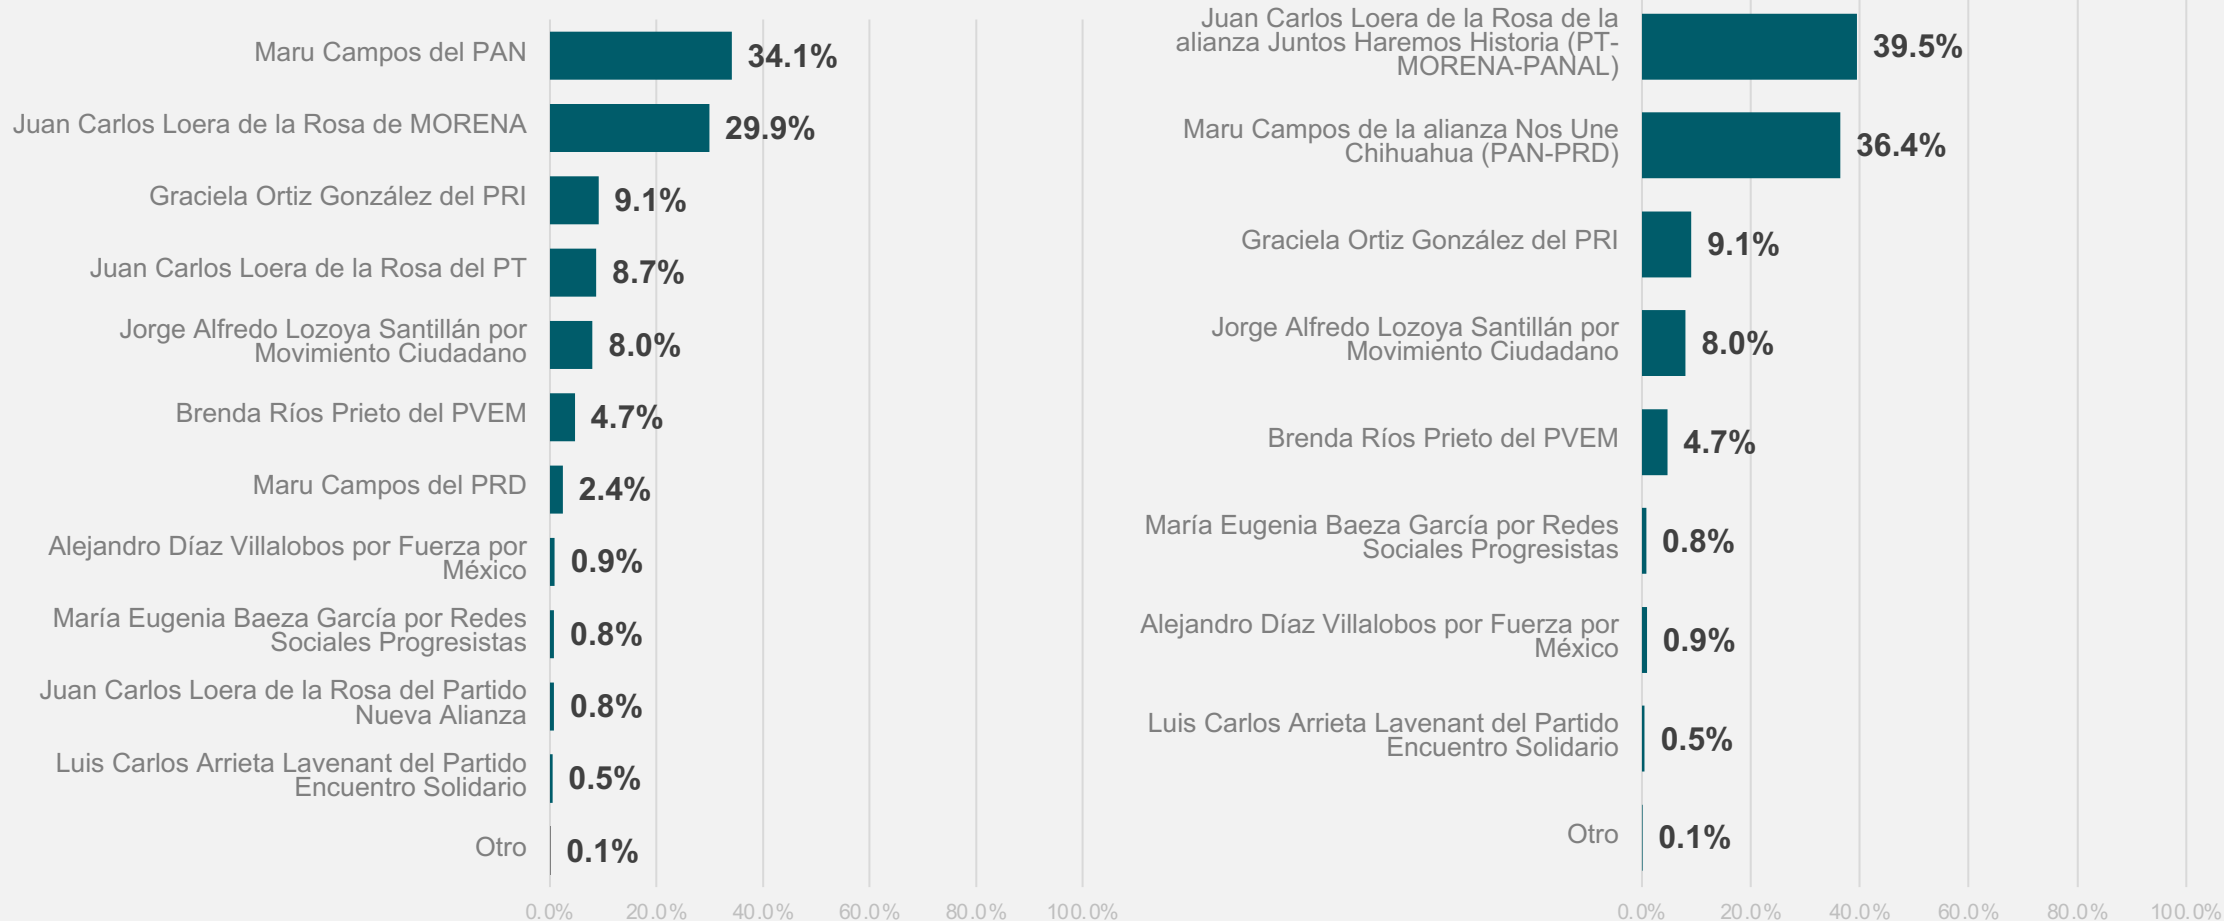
Maru Campos del PAN 34.1%
Juan Carlos Loera de la Rosa de MORENA 29.9%
Graciela Ortiz González del PRI 9.1%
Juan Carlos Loera de la Rosa del PT 8.7%
Jorge Alfredo Lozoya Santillán por Movimiento Ciudadano 8.0%
Brenda Ríos Prieto del PVEM 4.7%
Maru Campos del PRD 2.4%
Alejandro Díaz Villalobos por Fuerza por México 0.9%
María Eugenia Baeza García por Redes Sociales Progresistas 0.8%
Juan Carlos Loera de la Rosa del Partido Nueva Alianza 0.8%
Luis Carlos Arrieta Lavenant del Partido Encuentro Solidario 0.5%
Otro 0.1%

0.0% 20.0% 40.0% 60.0% 80.0% 100.0%

Juan Carlos Loera de la Rosa de la alianza Juntos Haremos Historia (PT-MORENA-PANAL) 39.5%
Maru Campos de la alianza Nos Une Chihuahua (PAN-PRD) 36.4%
Graciela Ortiz González del PRI 9.1%
Jorge Alfredo Lozoya Santillán por Movimiento Ciudadano 8.0%
Brenda Ríos Prieto del PVEM 4.7%
María Eugenia Baeza García por Redes Sociales Progresistas 0.8%
Alejandro Díaz Villalobos por Fuerza por México 0.9%
Luis Carlos Arrieta Lavenant del Partido Encuentro Solidario 0.5%
Otro 0.1%

0.0% 20.0% 40.0% 60.0% 80.0% 100.0%